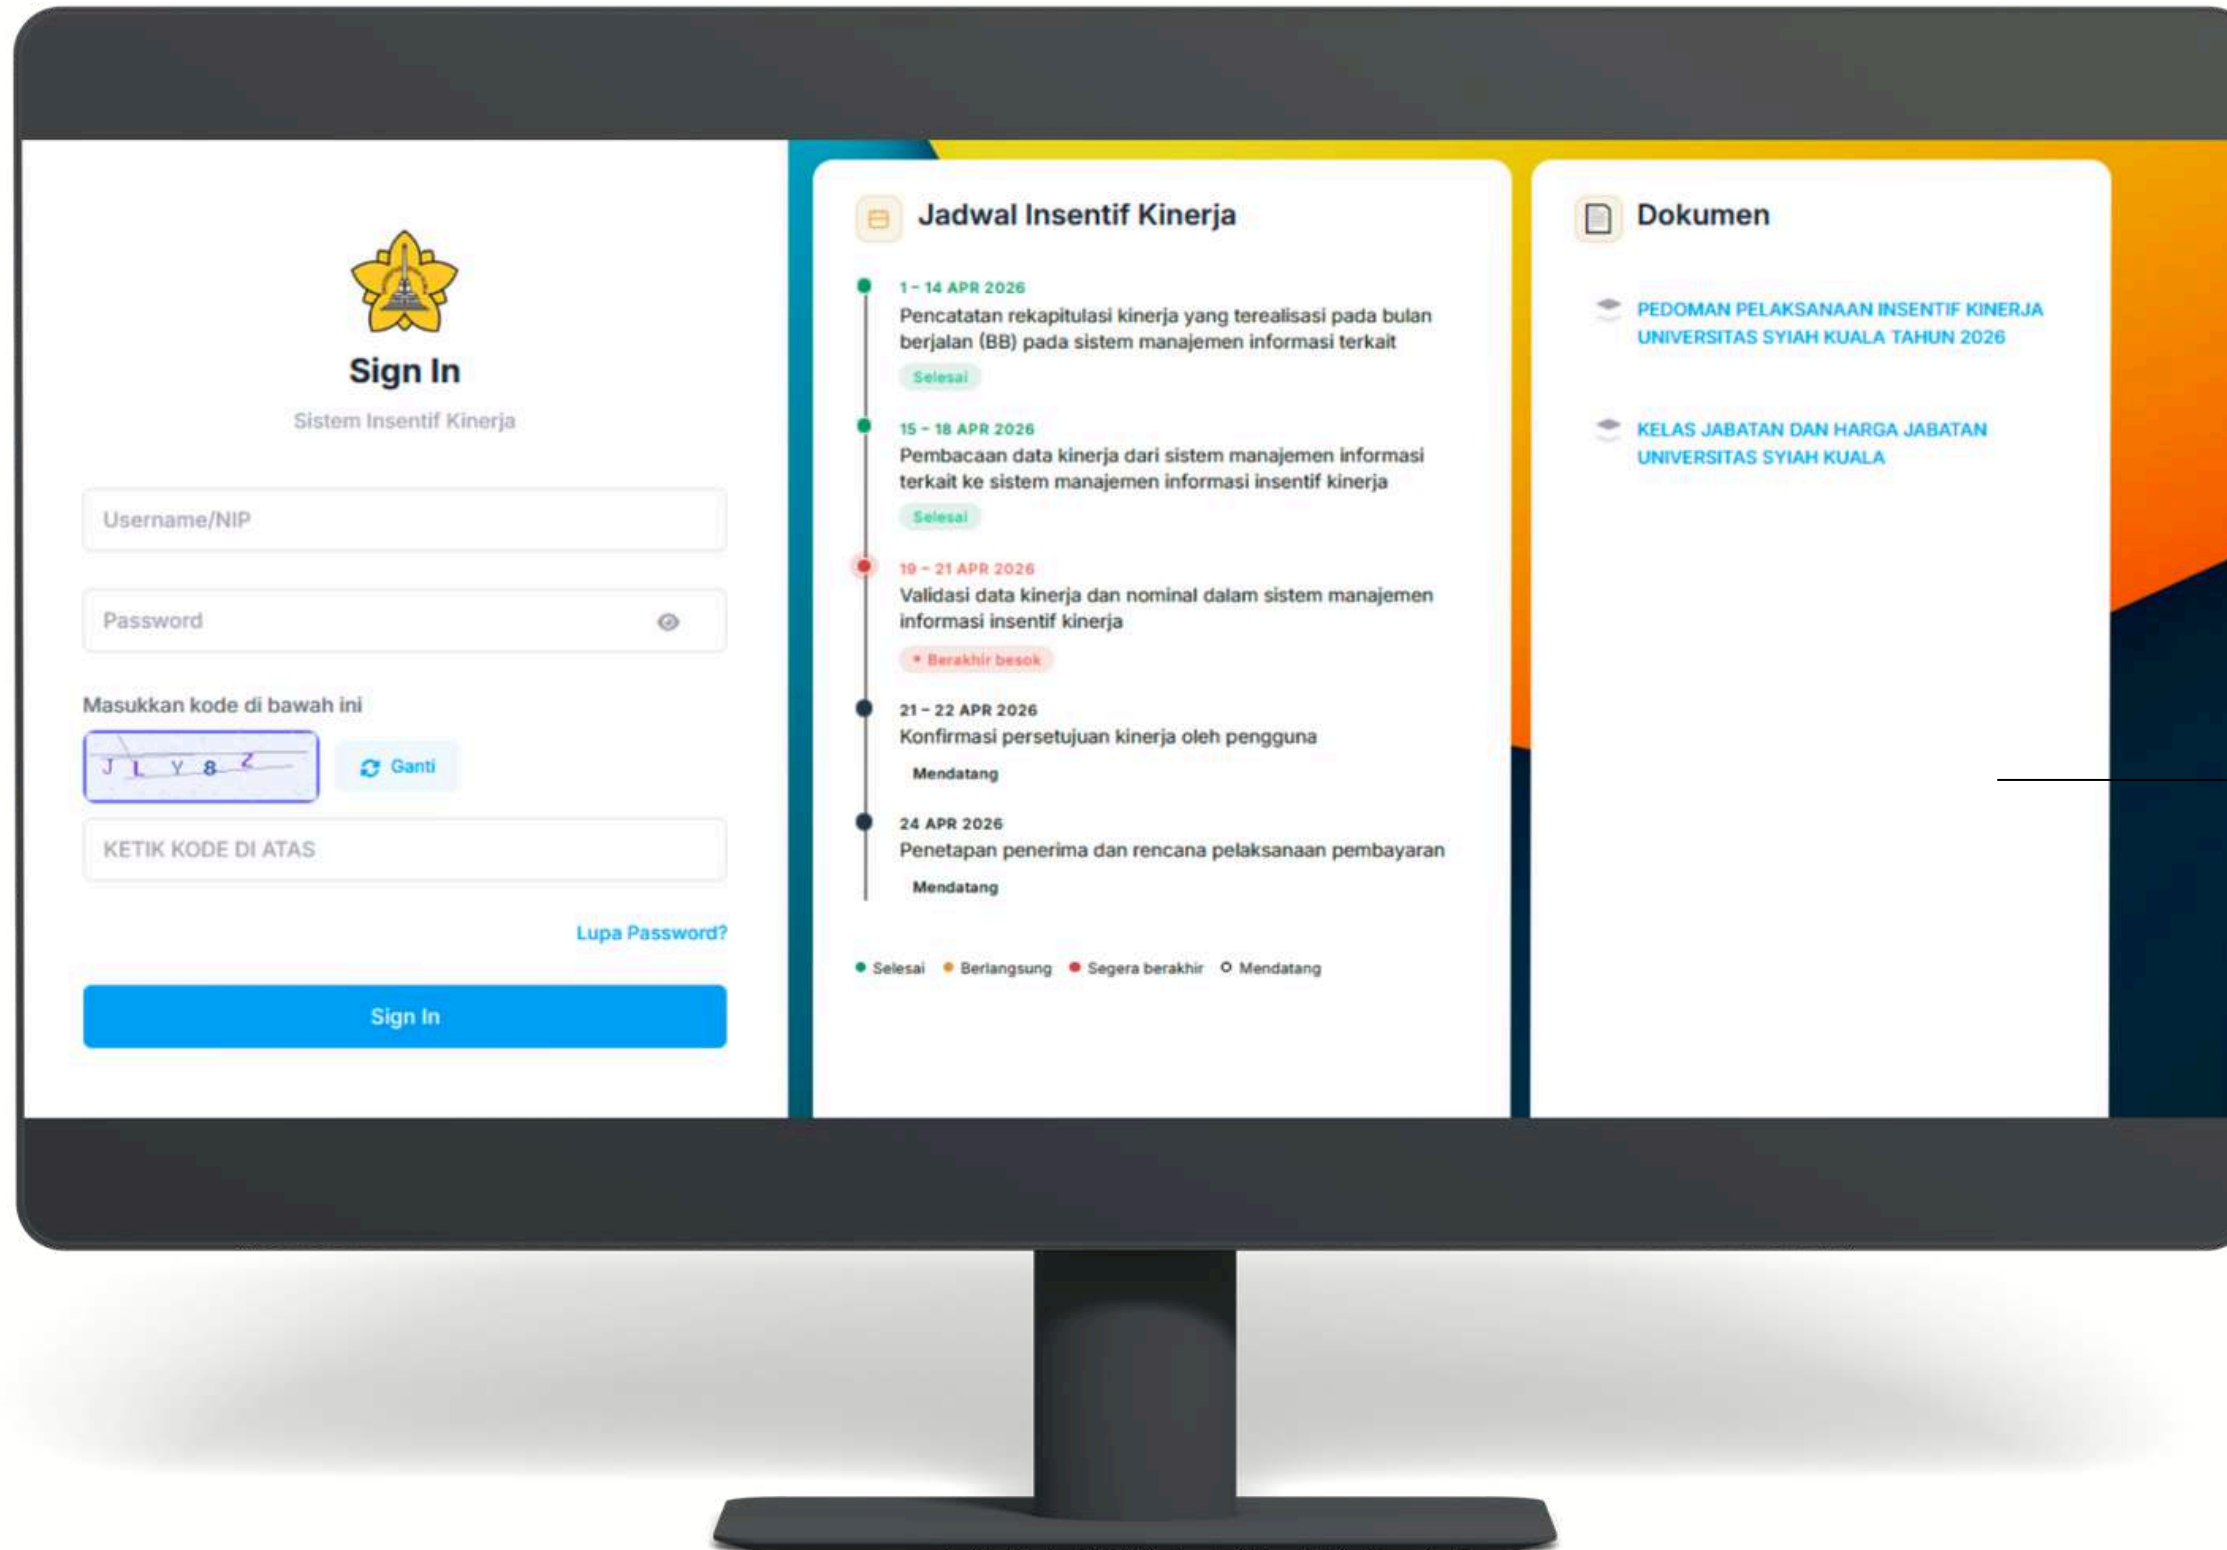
Sign In

Sistem Insentif Kinerja

Username/NIP

Password

Masukkan kode di bawah ini

J L Y 8 Z

Ganti

KETIK KODE DI ATAS

Lupa Password?

Sign In

Jadwal Insentif Kinerja

1 – 14 APR 2026
Pencatatan rekapitulasi kinerja yang terealisasi pada bulan berjalan (BB) pada sistem manajemen informasi terkait
Selesai

15 – 18 APR 2026
Pembacaan data kinerja dari sistem manajemen informasi terkait ke sistem manajemen informasi insentif kinerja
Selesai

19 – 21 APR 2026
Validasi data kinerja dan nominal dalam sistem manajemen informasi insentif kinerja
• Berakhir besok

21 – 22 APR 2026
Konfirmasi persetujuan kinerja oleh pengguna
Mendatang

24 APR 2026
Penetapan penerima dan rencana pelaksanaan pembayaran
Mendatang

Selesai Berlangsung Segera berakhir Mendatang

Dokumen

PEDOMAN PELAKSANAAN INSENTIF KINERJA UNIVERSITAS SYIAH KUALA TAHUN 2026

KELAS JABATAN DAN HARGA JABATAN UNIVERSITAS SYIAH KUALA